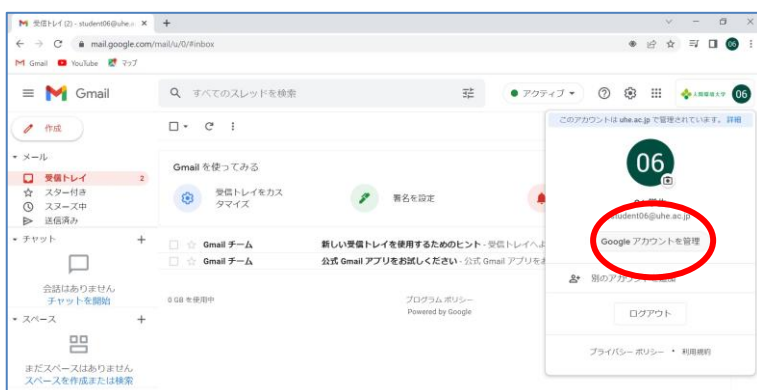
受信トレイ (2) - student06@uhe.a ×
mail.google.com/mail/u/0/#inbox
Gmail YouTube マップ
Gmail
すべてのスレッドを検索
アクティブ
06
作成
メール
受信トレイ 2
スター付き
スヌーズ中
送信済み
チャット
会話はありません
チャットを開始
スペース
まだスペースはありません
スペースを作成または検索
Gmail を使ってみる
受信トレイをカスタマイズ
署名を設定
Gmail チーム 新しい受信トレイを使用するためのヒント - 受信トレイへよ
Gmail チーム 公式 Gmail アプリをお試しください - 公式 Gmail アプリをお
0 GB を使用中
プログラム ポリシー
Powered by Google
このアカウントは uhe.ac.jp で管理されています。詳細
06
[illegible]
student06@uhe.ac.jp
Google アカウントを管理
別のアカウ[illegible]
ログアウト
プライバシー ポリシー • 利用規約